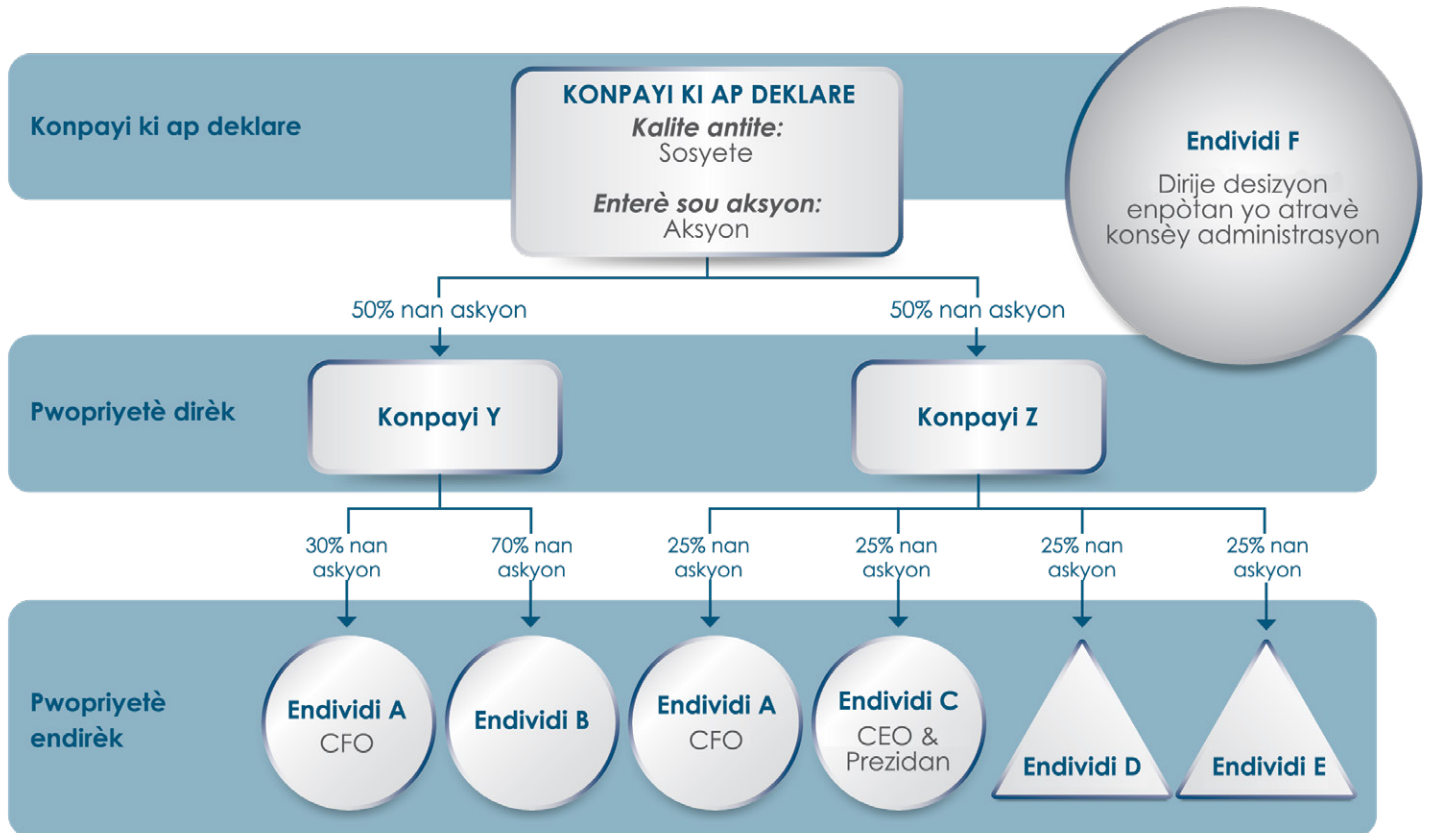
Konpayi ki ap deklare

KONPAYI KI AP DEKLARE
Kalite antite:
Sosyete

Enterè sou aksyon:
Aksyon

Endividi F
Dirije desizyon enpòtan yo atravè konsèy administrasyon

50% nan askyon

50% nan askyon

Pwopriyetè dirèk

Konpayi Y

Konpayi Z

30% nan askyon

70% nan askyon

25% nan askyon

25% nan askyon

25% nan askyon

25% nan askyon

Pwopriyetè endirèk

Endividi A
CFO

Endividi B

Endividi A
CFO

Endividi C
CEO & Prezidan

Endividi D

Endividi E